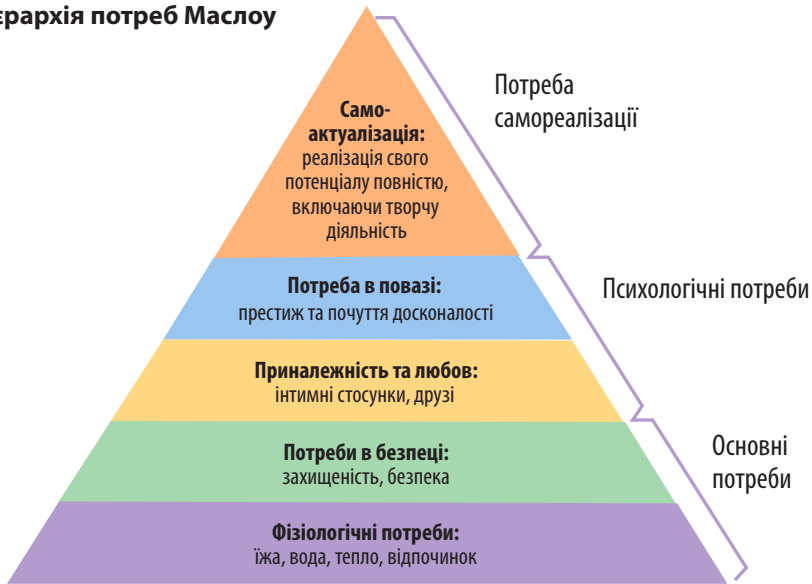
єрархія потреб Маслоу

Само-актуалізація: реалізація свого потенціалу повністю, включаючи творчу діяльність

Потреба самореалізації

Потреба в повазі: престиж та почуття досконалості

Психологічні потреби

Приналежність та любов: інтимні стосунки, друзі

Потреби в безпеці: захищеність, безпека

Основні потреби

Фізіологічні потреби: їжа, вода, тепло, відпочинок